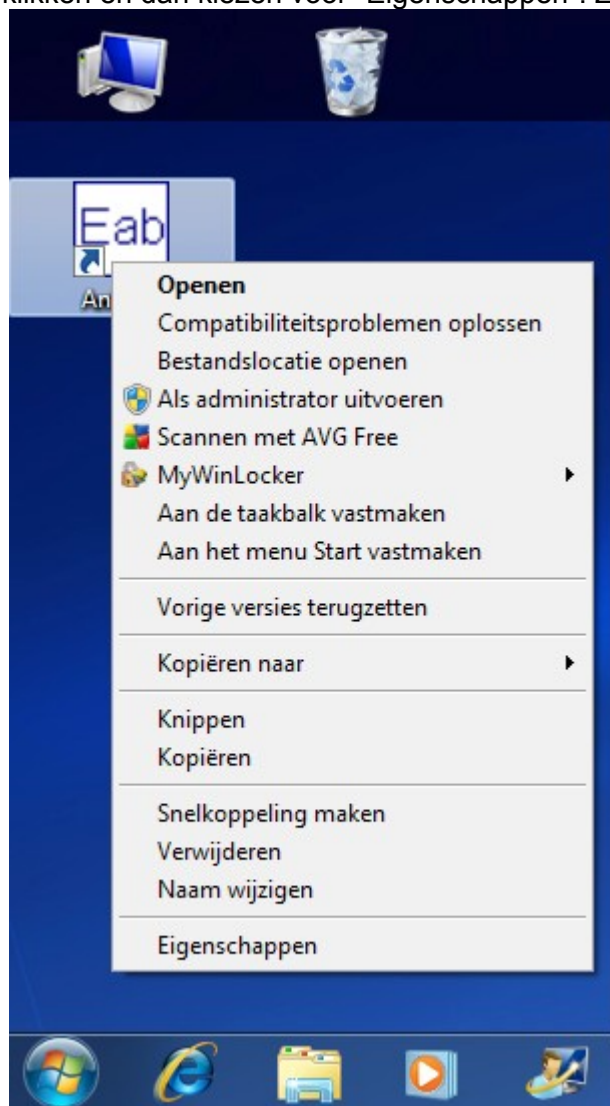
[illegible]klikken en dan kiezen voor "Eigenschappen". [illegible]

Eab

An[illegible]

Openen
Compatibiliteitsproblemen oplossen
Bestandslocatie openen
Als administrator uitvoeren
Scannen met AVG Free
MyWinLocker
Aan de taakbalk vastmaken
Aan het menu Start vastmaken

Vorige versies terugzetten

Kopiëren naar

Knippen
Kopiëren

Snelkoppeling maken
Verwijderen
Naam wijzigen

Eigenschappen